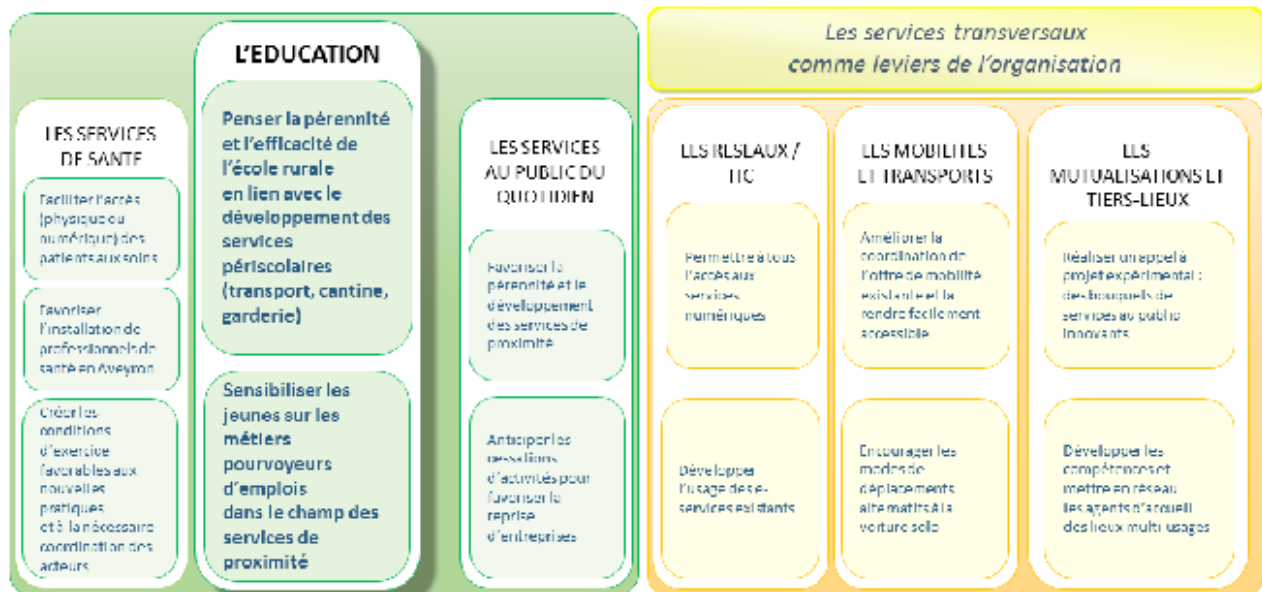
L'EDUCATION

Penser la pérennité et l'efficacité de l'école rurale en lien avec le développement des services périscolaires (transport, cantine, garderie)

Sensibiliser les jeunes sur les métiers pourvoyeurs d'emplois dans le champ des services de proximité

LES SERVICES DE SANTE

Faciliter l'accès (physique ou numérique) des patients aux soins

Favoriser l'installation de professionnels de santé en Aveyron

Créer les conditions d'exercice favorables aux nouvelles pratiques et à la nécessaire coordination des acteurs

LES SERVICES AU PUBLIC DU QUOTIDIEN

Favoriser la pérennité et le développement des services de proximité

Anticiper les cessations d'activités pour favoriser la reprise d'entreprises

Les services transversaux comme leviers de l'organisation

LES RESEAUX / TIC

Permettre à tous l'accès aux services numériques

Développer l'usage des e-services existants

LES MOBILITES ET TRANSPORTS

Améliorer la coordination de l'offre de mobilité existante et la rendre facilement accessible

Encourager les modes de déplacements alternatifs à la voiture solo

LES MUTUALISATIONS ET TIERS-LIEUX

Réaliser un appel à projet expérimental : des bouquets de services au public innovants

Développer les compétences et mettre en réseau les agents d'accueil des lieux multi usages